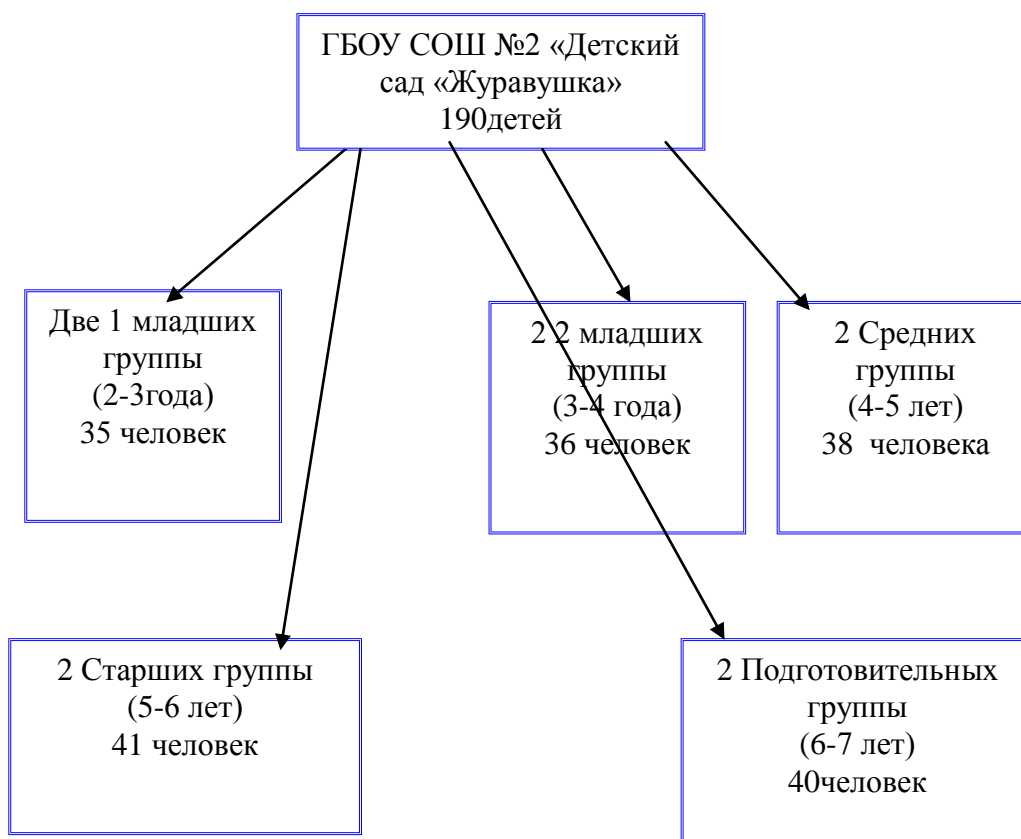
ГБОУ СОШ №2 «Детский сад «Журавушка» 190детей

Две 1 младших группы (2-3года) 35 человек

2 2 младших группы (3-4 года) 36 человек

2 Средних группы (4-5 лет) 38 человека

2 Старших группы (5-6 лет) 41 человек

2 Подготовительных группы (6-7 лет) 40человек